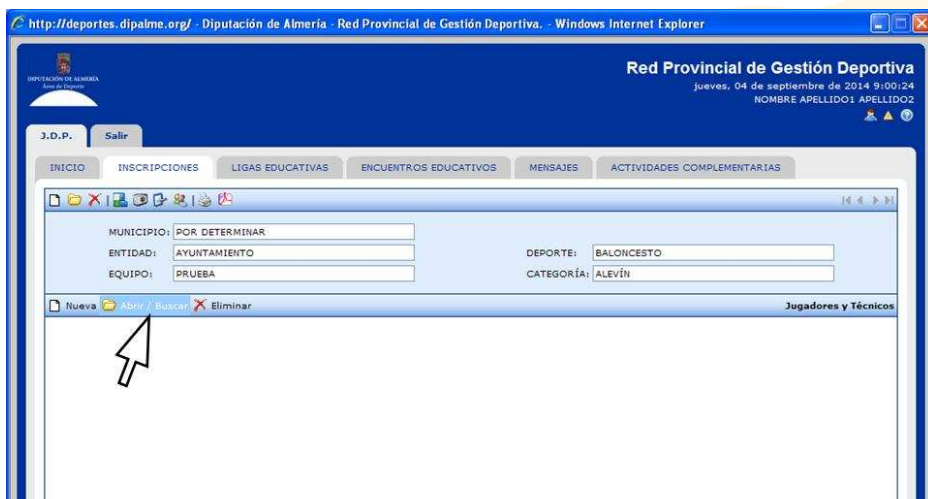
http://deportes.dipalme.org/ - Diputación de Almería - Red Provincial de Gestión Deportiva. - Windows Internet Explorer

DIPUTACIÓN DE ALMERÍA
Área de Deportes

Red Provincial de Gestión Deportiva
jueves, 04 de septiembre de 2014 9:00:24
NOMBRE APELLIDO1 APELLIDO2

J.D.P. Salir

INICIO INSCRIPCIONES LIGAS EDUCATIVAS ENCUENTROS EDUCATIVOS MENSAJES ACTIVIDADES COMPLEMENTARIAS

MUNICIPIO: POR DETERMINAR
ENTIDAD: AYUNTAMIENTO
EQUIPO: PRUEBA
DEPORTE: BALONCESTO
CATEGORÍA: ALEVÍN

Nueva Abrir / Buscar Eliminar
Jugadores y Técnicos